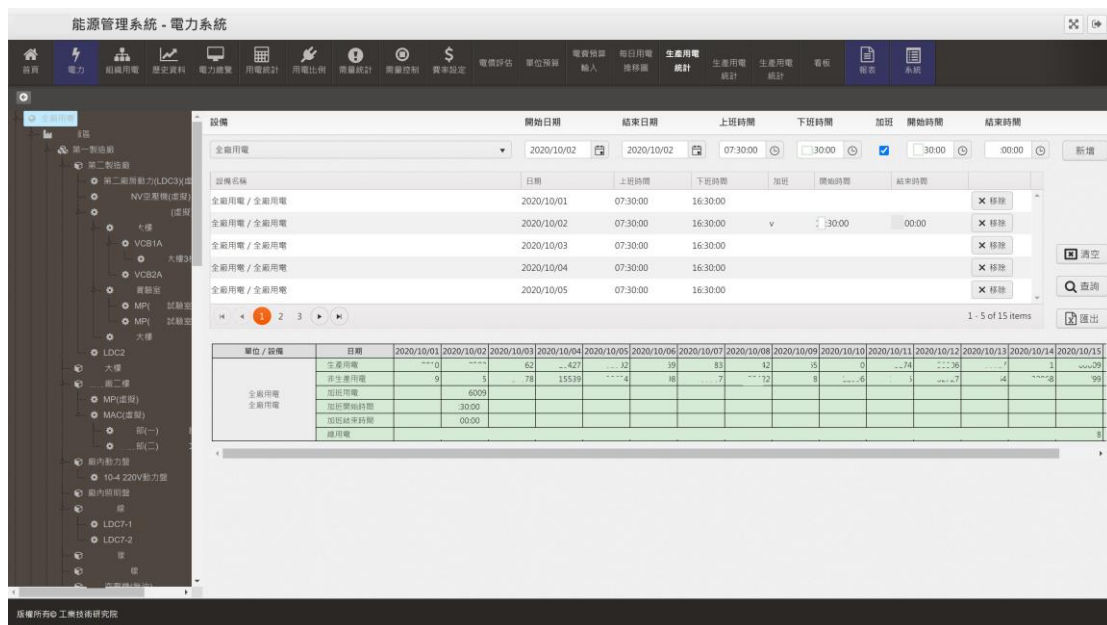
能源管理系統 - 電力系統

首頁 電力 組織用電 歷史資料 電力總覽 用電統計 用電比例 需量統計 需量控制 費率設定 電價評估 單位預算 電費預算輸入 每日用電推移圖 生產用電統計 生產用電統計 生產用電統計 看板 報表 系統

全廠用電
第一製造廠
第二製造廠
第二廠用動力(LDC3)(虛
NV空壓機(虛擬)
(虛擬)
大樓
VCB1A
大樓3
VCB2A
實驗室
MP( 試驗室
MP( 試驗室
大樓
LDC2
大樓
二樓
MP(虛擬)
MAC(虛擬)
(一)
(二)
廠內動力盤
10-4 220V動力盤
廠內照明盤
LDC7-1
LDC7-2

設備 | 開始日期 | 結束日期 | 上班時間 | 下班時間 | 加班 | 開始時間 | 結束時間

全廠用電 | 2020/10/02 | 2020/10/02 | 07:30:00 | 30:00 | ☑ | 30:00 | 00:00 | 新增

| 設備名稱 | 日期 | 上班時間 | 下班時間 | 加班 | 開始時間 | 結束時間 | |
|---|---|---|---|---|---|---|---|
| 全廠用電 / 全廠用電 | 2020/10/01 | 07:30:00 | 16:30:00 | | | | ✕ 移除 |
| 全廠用電 / 全廠用電 | 2020/10/02 | 07:30:00 | 16:30:00 | v | 30:00 | 00:00 | ✕ 移除 |
| 全廠用電 / 全廠用電 | 2020/10/03 | 07:30:00 | 16:30:00 | | | | ✕ 移除 |
| 全廠用電 / 全廠用電 | 2020/10/04 | 07:30:00 | 16:30:00 | | | | ✕ 移除 |
| 全廠用電 / 全廠用電 | 2020/10/05 | 07:30:00 | 16:30:00 | | | | ✕ 移除 |

1 2 3
1 - 5 of 15 items

清空
查詢
匯出

| 單位 / 設備 | 日期 | 2020/10/01 | 2020/10/02 | 2020/10/03 | 2020/10/04 | 2020/10/05 | 2020/10/06 | 2020/10/07 | 2020/10/08 | 2020/10/09 | 2020/10/10 | 2020/10/11 | 2020/10/12 | 2020/10/13 | 2020/10/14 | 2020/10/15 |
|---|---|---|---|---|---|---|---|---|---|---|---|---|---|---|---|---|
| 全廠用電 全廠用電 | 生產用電 | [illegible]0 | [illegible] | 62 | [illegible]427 | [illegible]32 | 39 | 83 | 42 | 35 | 0 | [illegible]74 | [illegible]36 | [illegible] | 1 | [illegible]09 |
| | 非生產用電 | 9 | 5 | 78 | 15539 | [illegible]4 | 48 | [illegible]7 | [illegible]72 | 8 | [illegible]6 | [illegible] | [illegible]7 | 34 | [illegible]8 | 99 |
| | 加班用電 | | 6009 | | | | | | | | | | | | | |
| | 加班開始時間 | | 30:00 | | | | | | | | | | | | | |
| | 加班結束時間 | | 00:00 | | | | | | | | | | | | | |
| | 總用電 | | | | | | | | | | | | | | | 8 |

版權所有© 工業技術研究院